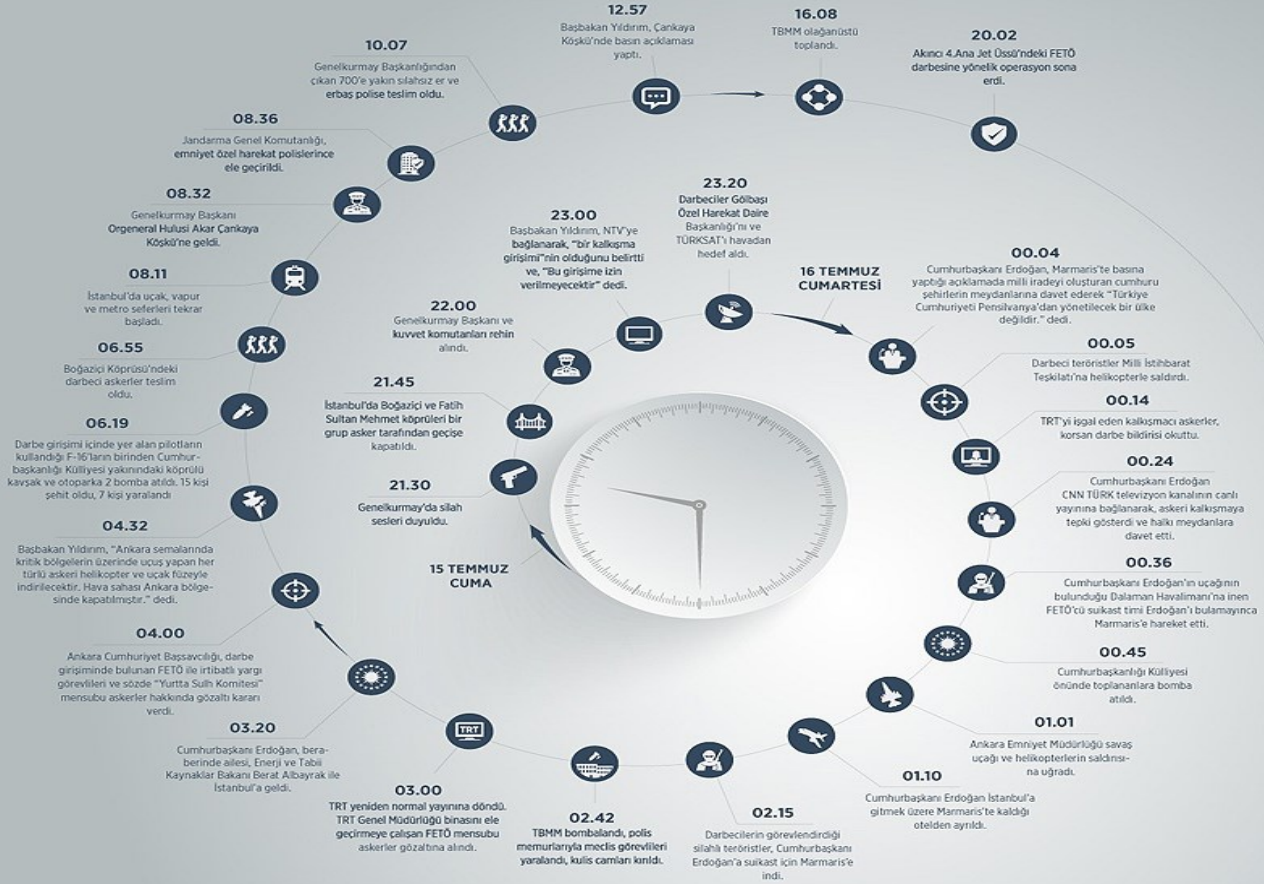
15 TEMMUZ CUMA

21.30
Genelkurmay'da silah sesleri duyuldu.

21.45
İstanbul'da Boğaziçi ve Fatih Sultan Mehmet köprüleri bir grup asker tarafından geçişe kapatıldı.

22.00
Genelkurmay Başkanı ve kuvvet komutanları rehin alındı.

23.00
Başbakan Yıldırım, NTV'ye bağlanarak, "bir kalkışma girişimi"nin olduğunu belirtti ve, "Bu girişime izin verilmeyecektir" dedi.

23.20
Darbeciler Gölbaşı Özel Harekat Daire Başkanlığı'nı ve TÜRKSAT'ı havadan hedef aldı.

16 TEMMUZ CUMARTESİ

00.04
Cumhurbaşkanı Erdoğan, Marmaris'te basına yaptığı açıklamada milli iradeyi oluşturan cumhuru şehirlerin meydanlarına davet ederek "Türkiye Cumhuriyeti Pensilvanya'dan yönetilecek bir ülke değildir." dedi.

00.05
Darbeci teröristler Milli İstihbarat Teşkilatı'na helikopterle saldırdı.

00.14
TRT'yi işgal eden kalkışmacı askerler, korsan darbe bildirisi okuttu.

00.24
Cumhurbaşkanı Erdoğan CNN TÜRK televizyon kanalının canlı yayınına bağlanarak, askeri kalkışmaya tepki gösterdi ve halkı meydanlara davet etti.

00.36
Cumhurbaşkanı Erdoğan'ın uçağının bulunduğu Dalaman Havalimanı'na inen FETÖ'cü suikast timi Erdoğan'ı bulamayınca Marmaris'e hareket etti.

00.45
Cumhurbaşkanlığı Külliyesi önünde toplananlara bomba atıldı.

01.01
Ankara Emniyet Müdürlüğü savaş uçağı ve helikopterlerin saldırısına uğradı.

01.10
Cumhurbaşkanı Erdoğan İstanbul'a gitmek üzere Marmaris'te kaldığı otelden ayrıldı.

02.15
Darbecilerin görevlendirdiği silahlı teröristler, Cumhurbaşkanı Erdoğan'a suikast için Marmaris'e indi.

02.42
TBMM bombalandı, polis memurlarıyla meclis görevlileri yaralandı, kulis camları kırıldı.

03.00
TRT yeniden normal yayınına döndü. TRT Genel Müdürlüğü binasını ele geçirmeye çalışan FETÖ mensubu askerler gözaltına alındı.

TRT

03.20
Cumhurbaşkanı Erdoğan, beraberinde ailesi, Enerji ve Tabii Kaynaklar Bakanı Berat Albayrak ile İstanbul'a geldi.

04.00
Ankara Cumhuriyet Başsavcılığı, darbe girişiminde bulunan FETÖ ile irtibatlı yargı görevlileri ve sözde "Yurtta Sulh Komitesi" mensubu askerler hakkında gözaltı kararı verdi.

04.32
Başbakan Yıldırım, "Ankara semalarında kritik bölgelerin üzerinde uçuş yapan her türlü askeri helikopter ve uçak füzeyle indirilecektir. Hava sahası Ankara bölgesinde kapatılmıştır." dedi.

06.19
Darbe girişimi içinde yer alan pilotların kullandığı F-16'ların birinden Cumhurbaşkanlığı Külliyesi yakınındaki köprülü kavşak ve otoparka 2 bomba atıldı. 15 kişi şehit oldu, 7 kişi yaralandı

06.55
Boğaziçi Köprüsü'ndeki darbeci askerler teslim oldu.

08.11
İstanbul'da uçak, vapur ve metro seferleri tekrar başladı.

08.32
Genelkurmay Başkanı Orgeneral Hulusi Akar Çankaya Köşkü'ne geldi.

08.36
Jandarma Genel Komutanlığı, emniyet özel harekat polislerince ele geçirildi.

10.07
Genelkurmay Başkanlığından çıkan 700'e yakın silahsız er ve erbaş polise teslim oldu.

12.57
Başbakan Yıldırım, Çankaya Köşkü'nde basın açıklaması yaptı.

16.08
TBMM olağanüstü toplandı.

20.02
Akıncı 4.Ana Jet Üssü'ndeki FETÖ darbesine yönelik operasyon sona erdi.